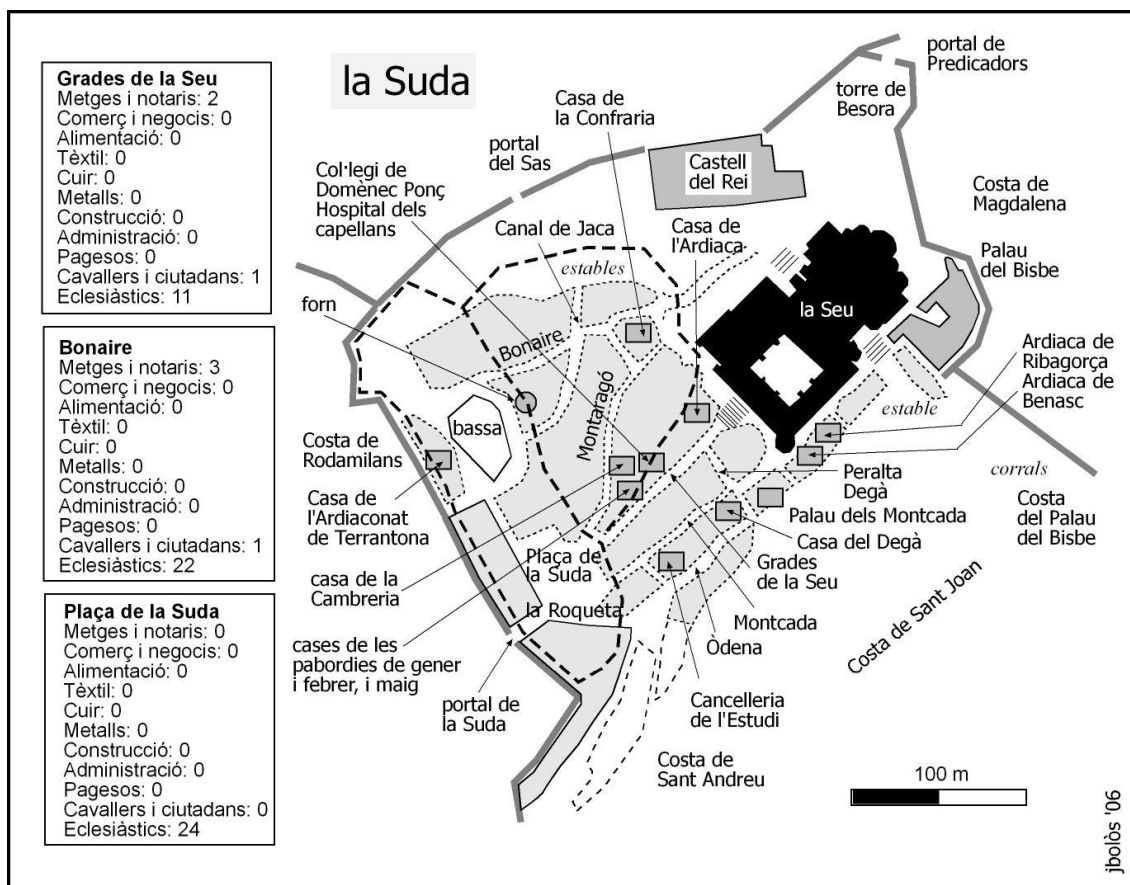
Grades de la Seu
Metges i notaris: 2
Comerç i negocis: 0
Alimentació: 0
Tèxtil: 0
Cuir: 0
Metalls: 0
Construcció: 0
Administració: 0
Pagesos: 0
Cavallers i ciutadans: 1
Eclesiàstics: 11

Bonaire
Metges i notaris: 3
Comerç i negocis: 0
Alimentació: 0
Tèxtil: 0
Cuir: 0
Metalls: 0
Construcció: 0
Administració: 0
Pagesos: 0
Cavallers i ciutadans: 1
Eclesiàstics: 22

Plaça de la Suda
Metges i notaris: 0
Comerç i negocis: 0
Alimentació: 0
Tèxtil: 0
Cuir: 0
Metalls: 0
Construcció: 0
Administració: 0
Pagesos: 0
Cavallers i ciutadans: 0
Eclesiàstics: 24

la Suda

portal de Predicadors
torre de Besora
Casa de la Confraria
portal del Sas
Castell del Rei
Col·legi de Domènec Ponç
Hospital dels capellans
Costa de Magdalena
Canal de Jaca
Casa de l'Ardiaca
Palau del Bisbe
estables
forn
Bonaire
la Seu
Ardiaca de Ribagorça
Ardiaca de Benasc
Montaragó
bassa
estable
Costa de Rodamilans
corrals
Peralta
Degà
Costa del Palau del Bisbe
Casa de l'Ardiaconat de Terrantona
Palau dels Montcada
Casa del Degà
Plaça de la Suda
casa de la Cambreria
Grades de la Seu
Costa de Sant Joan
la Roqueta
Montcada
cases de les pabordies de gener i febrer, i maig
Òdena
portal de la Suda
Cancelleria de l'Estudi
Costa de Sant Andreu
100 m
jbolòs '06